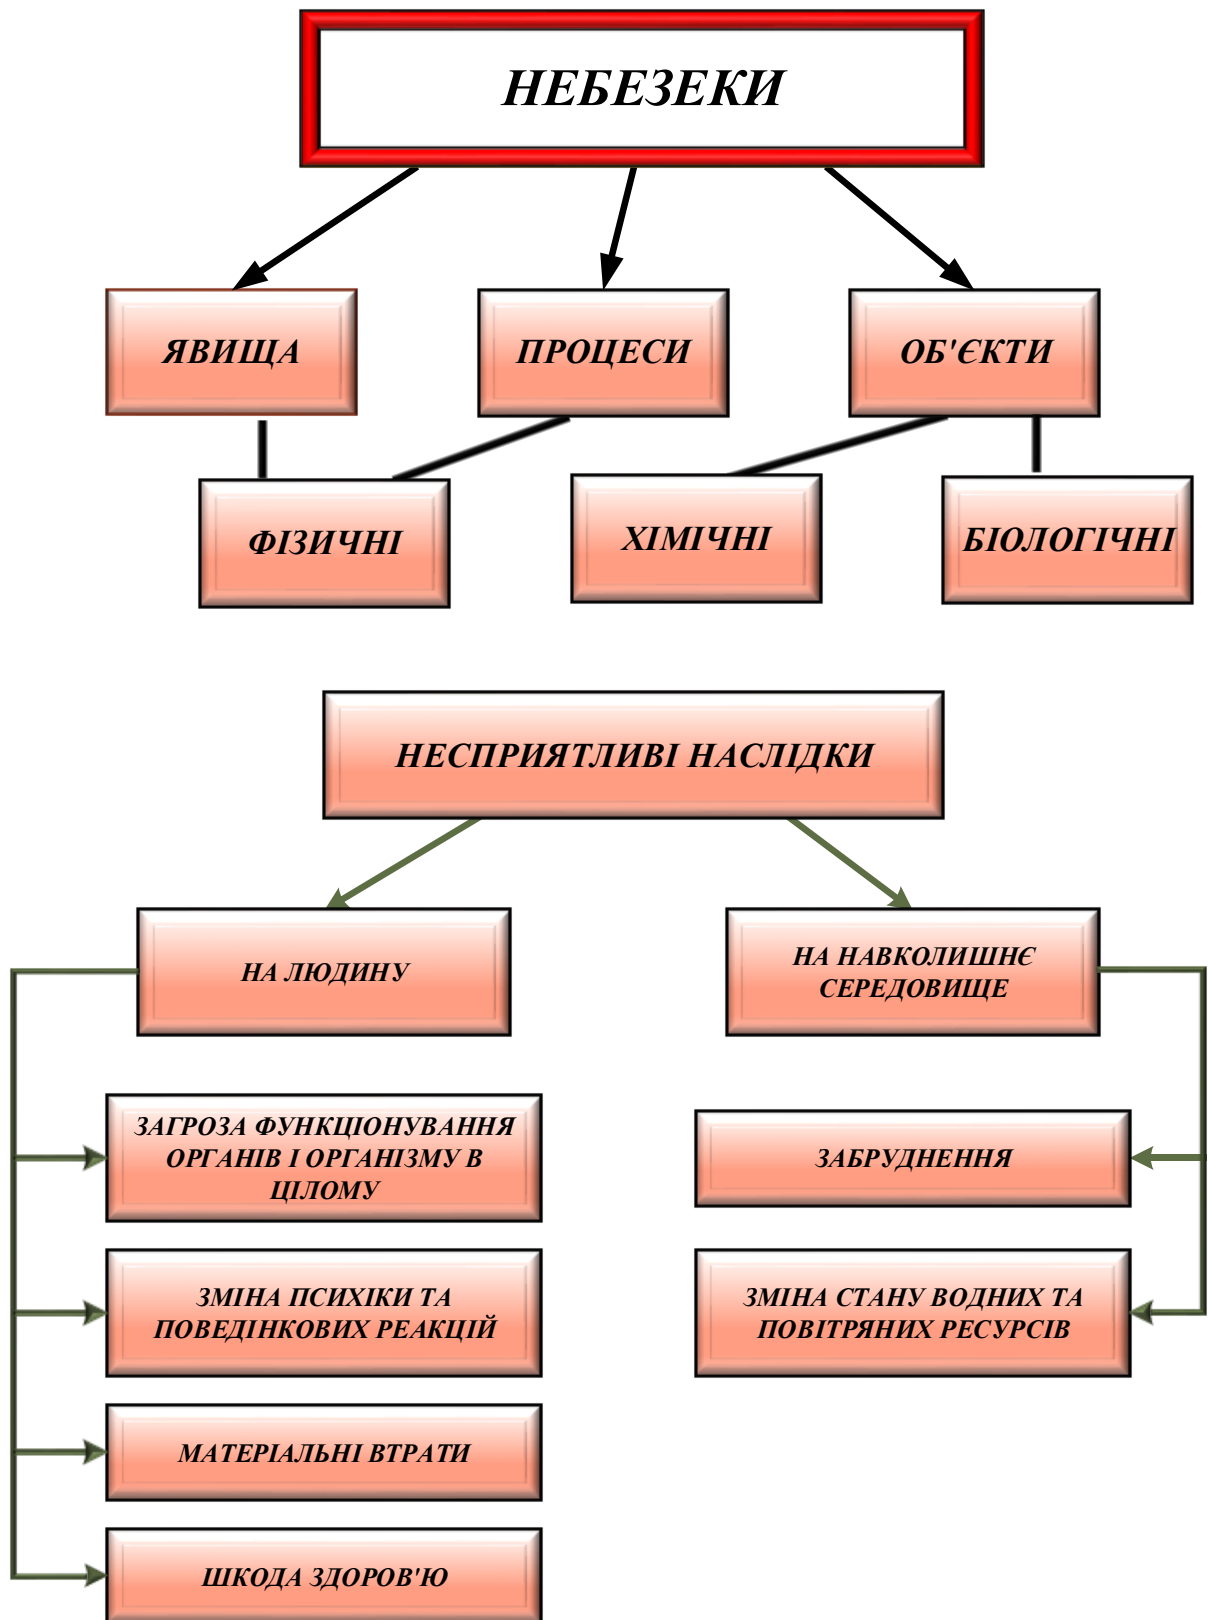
НЕБЕЗЕКИ

ЯВИЩА

ПРОЦЕСИ

ОБ'ЄКТИ

ФІЗИЧНІ

ХІМІЧНІ

БІОЛОГІЧНІ

НЕСПРИЯТЛИВІ НАСЛІДКИ

НА ЛЮДИНУ

НА НАВКОЛИШНЄ СЕРЕДОВИЩЕ

ЗАГРОЗА ФУНКЦІОНУВАННЯ ОРГАНІВ І ОРГАНІЗМУ В ЦІЛОМУ

ЗАБРУДНЕННЯ

ЗМІНА ПСИХІКИ ТА ПОВЕДІНКОВИХ РЕАКЦІЙ

ЗМІНА СТАНУ ВОДНИХ ТА ПОВІТРЯНИХ РЕСУРСІВ

МАТЕРІАЛЬНІ ВТРАТИ

ШКОДА ЗДОРОВ'Ю